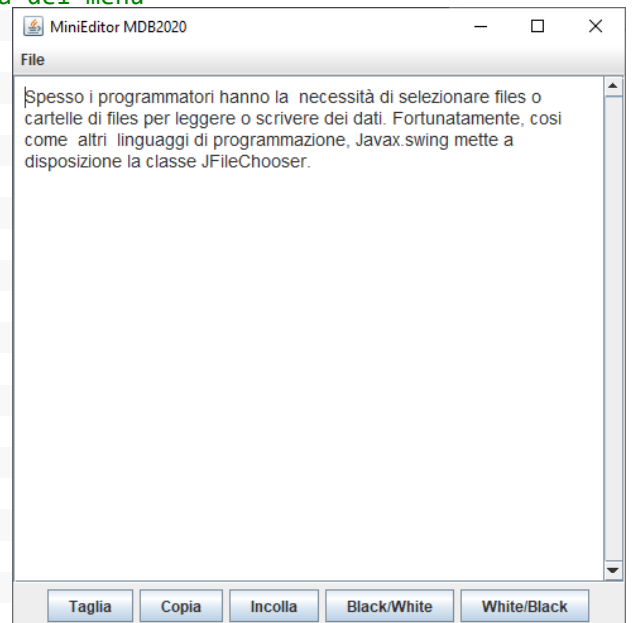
a del menu

MiniEditor MDB2020

File

Spesso i programmatori hanno la necessità di selezionare files o cartelle di files per leggere o scrivere dei dati. Fortunatamente, cosi come altri linguaggi di programmazione, Javax.swing mette a disposizione la classe JFileChooser.

Taglia Copia Incolla Black/White White/Black